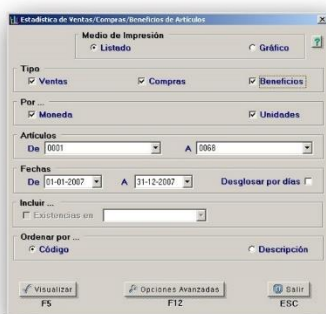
Estadística de Ventas/Compras/Beneficios de Artículos

Medio de Impresión
Listado
Gráfico

Tipo
Ventas
Compras
Beneficios

Por ...
Moneda
Unidades

Artículos
De 0001
A 0068

Fechas
De 01-01-2007
A 31-12-2007
Desglosar por días

Incluir ...
Existencias en

Ordenar por ...
Código
Descripción

Visualizar
F5
Opciones Avanzadas
F12
Salir
ESC